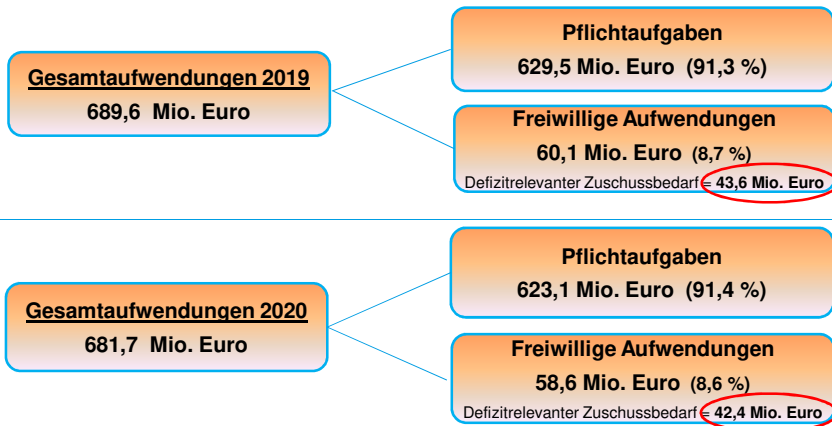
Gesamtaufwendungen 2019
689,6 Mio. Euro

Pflichtaufgaben
629,5 Mio. Euro (91,3 %)

Freiwillige Aufwendungen
60,1 Mio. Euro (8,7 %)
Defizitrelevanter Zuschussbedarf = 43,6 Mio. Euro

Gesamtaufwendungen 2020
681,7 Mio. Euro

Pflichtaufgaben
623,1 Mio. Euro (91,4 %)

Freiwillige Aufwendungen
58,6 Mio. Euro (8,6 %)
Defizitrelevanter Zuschussbedarf = 42,4 Mio. Euro